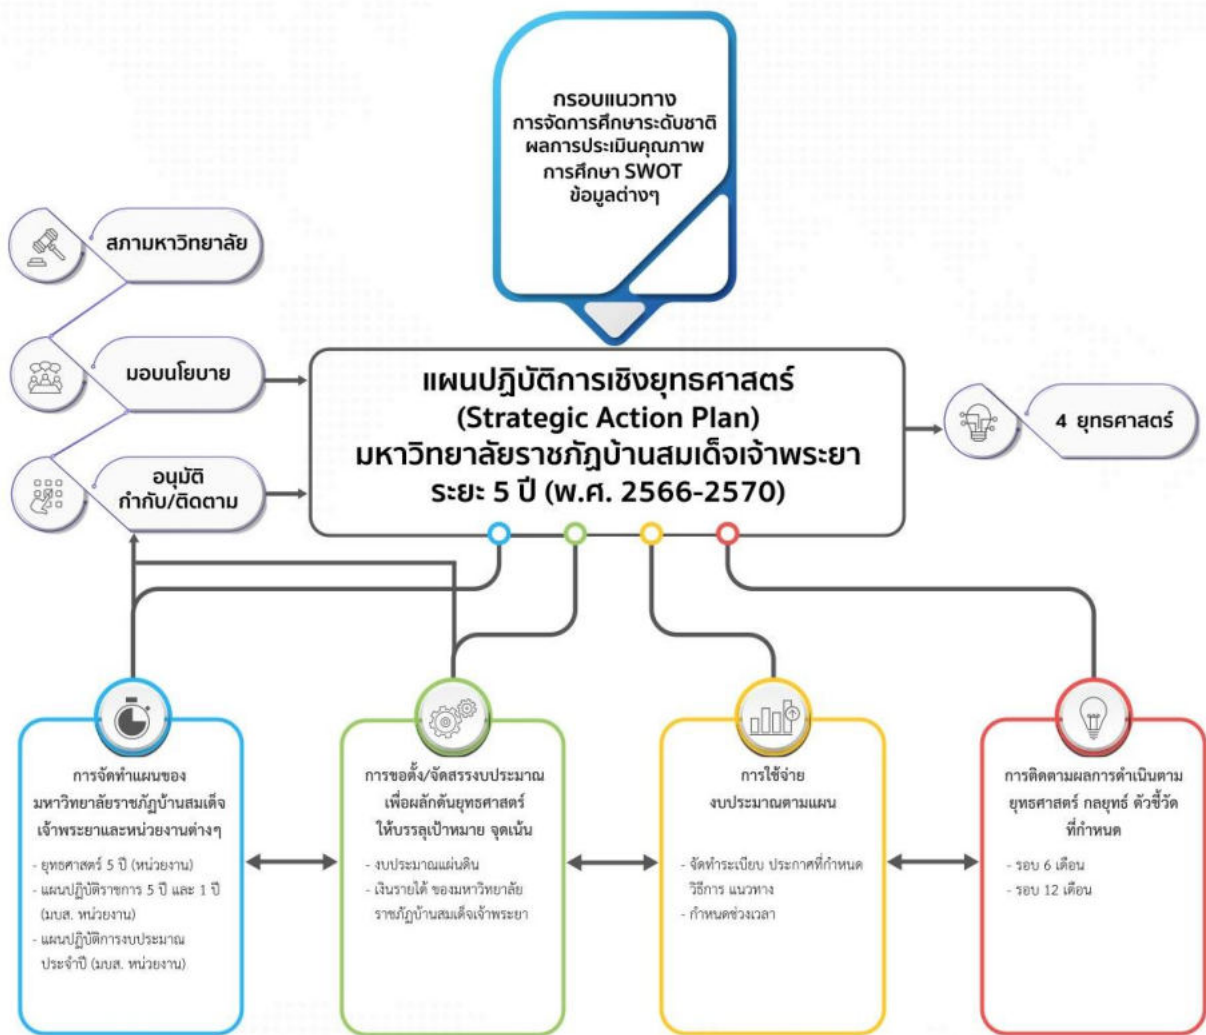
กรอบแนวทาง
การจัดการศึกษาระดับชาติ
ผลการประเมินคุณภาพ
การศึกษา SWOT
ข้อมูลต่างๆ

สภามหาวิทยาลัย

มอบนโยบาย

อนุมัติ
กำกับ/ติดตาม

แผนปฏิบัติการเชิงยุทธศาสตร์
(Strategic Action Plan)
มหาวิทยาลัยราชภัฏบ้านสมเด็จเจ้าพระยา
ระยะ 5 ปี (พ.ศ. 2566-2570)

4 ยุทธศาสตร์

การจัดทำแผนของ
มหาวิทยาลัยราชภัฏบ้านสมเด็จเจ้าพระยาและหน่วยงานต่างๆ

- ยุทธศาสตร์ 5 ปี (หน่วยงาน)
- แผนปฏิบัติราชการ 5 ปี และ 1 ปี (มบส. หน่วยงาน)
- แผนปฏิบัติการงบประมาณประจำปี (มบส. หน่วยงาน)

การขอตั้ง/จัดสรรงบประมาณ
เพื่อผลักดันยุทธศาสตร์
ให้บรรลุเป้าหมาย จุดเน้น

- งบประมาณแผ่นดิน
- เงินรายได้ ของมหาวิทยาลัยราชภัฏบ้านสมเด็จเจ้าพระยา

การใช้จ่าย
งบประมาณตามแผน

- จัดทำระเบียบ ประกาศที่กำหนด วิธีการ แนวทาง
- กำหนดช่วงเวลา

การติดตามผลการดำเนินตาม
ยุทธศาสตร์ กลยุทธ์ ตัวชี้วัด
ที่กำหนด

- รอบ 6 เดือน
- รอบ 12 เดือน